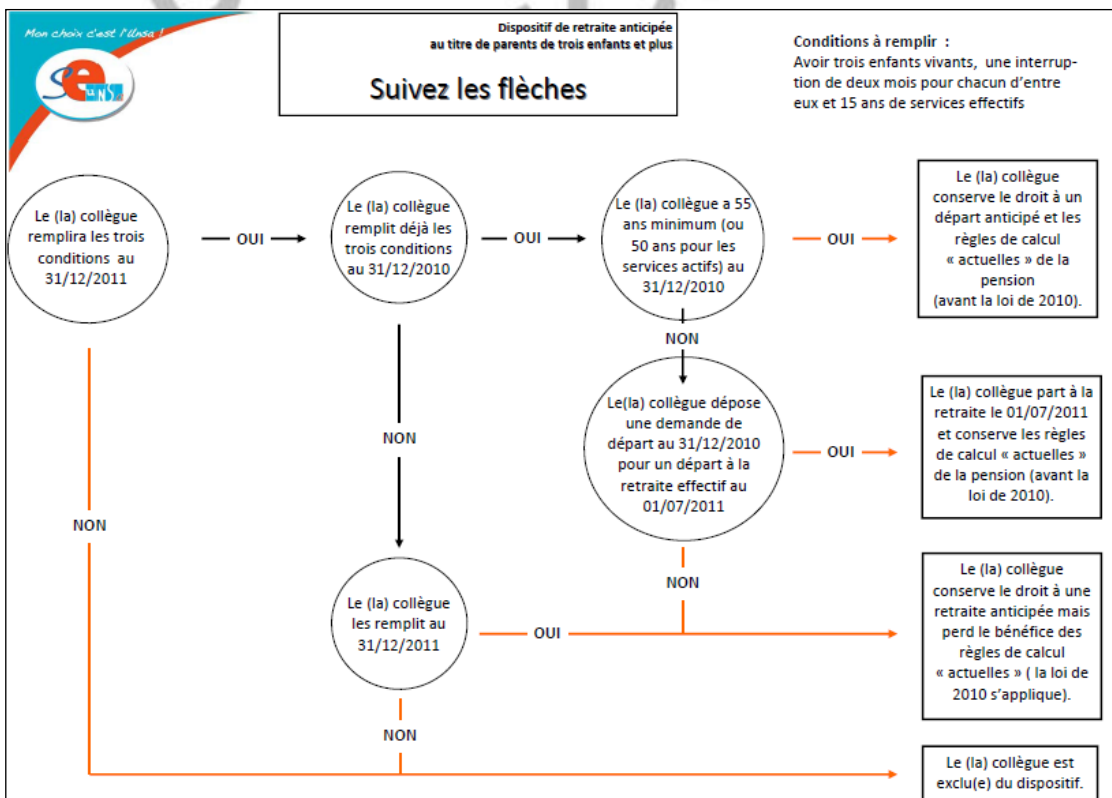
Mon choix c'est l'Unsa !

Dispositif de retraite anticipée au titre de parents de trois enfants et plus

Suivez les flèches

Conditions à remplir :
Avoir trois enfants vivants, une interruption de deux mois pour chacun d'entre eux et 15 ans de services effectifs

Le (la) collègue remplira les trois conditions au 31/12/2011

OUI

Le (la) collègue remplit déjà les trois conditions au 31/12/2010

OUI

Le (la) collègue a 55 ans minimum (ou 50 ans pour les services actifs) au 31/12/2010

OUI

Le (la) collègue conserve le droit à un départ anticipé et les règles de calcul « actuelles » de la pension (avant la loi de 2010).

NON

Le(la) collègue dépose une demande de départ au 31/12/2010 pour un départ à la retraite effectif au 01/07/2011

OUI

Le (la) collègue part à la retraite le 01/07/2011 et conserve les règles de calcul « actuelles » de la pension (avant la loi de 2010).

NON

NON

NON

Le (la) collègue les remplit au 31/12/2011

OUI

Le (la) collègue conserve le droit à une retraite anticipée mais perd le bénéfice des règles de calcul « actuelles » ( la loi de 2010 s'applique).

NON

Le (la) collègue est exclu(e) du dispositif.